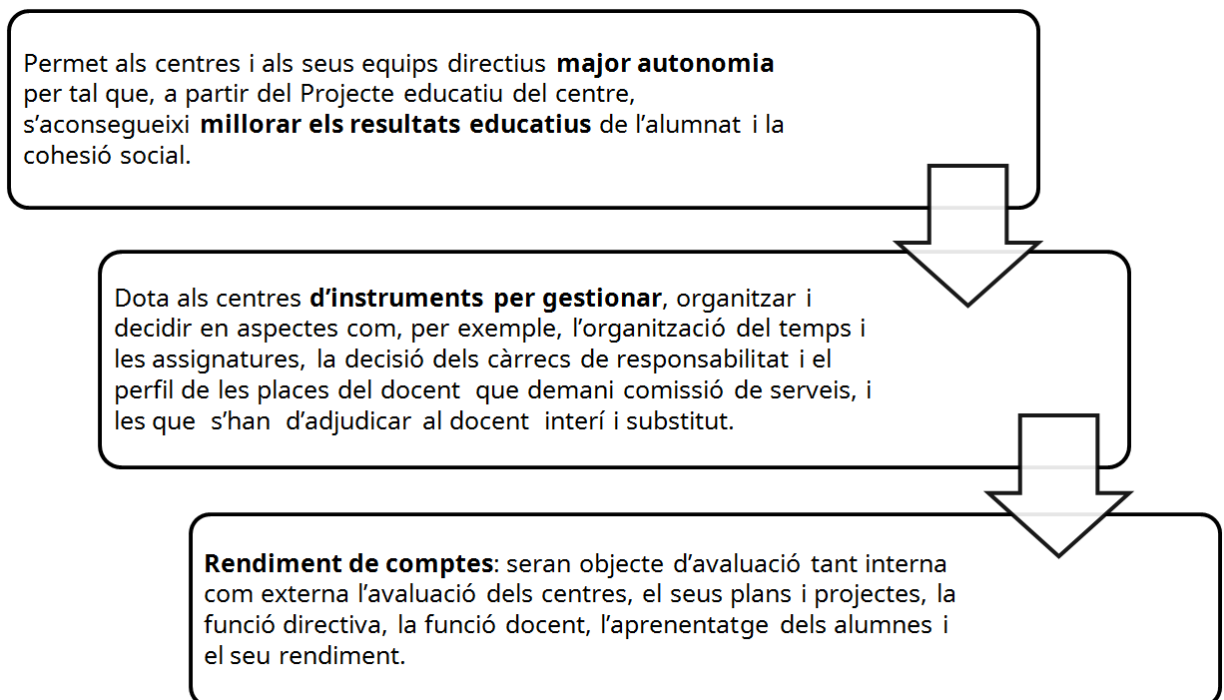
Permet als centres i als seus equips directius **major autonomia** per tal que, a partir del Projecte educatiu del centre, s'aconsegueixi **millorar els resultats educatius** de l'alumnat i la cohesió social.

Dota als centres **d'instruments per gestionar**, organitzar i decidir en aspectes com, per exemple, l'organització del temps i les assignatures, la decisió dels càrrecs de responsabilitat i el perfil de les places del docent que demani comissió de serveis, i les que s'han d'adjudicar al docent interí i substitut.

**Rendiment de comptes**: seran objecte d'avaluació tant interna com externa l'avaluació dels centres, el seus plans i projectes, la funció directiva, la funció docent, l'aprenentatge dels alumnes i el seu rendiment.